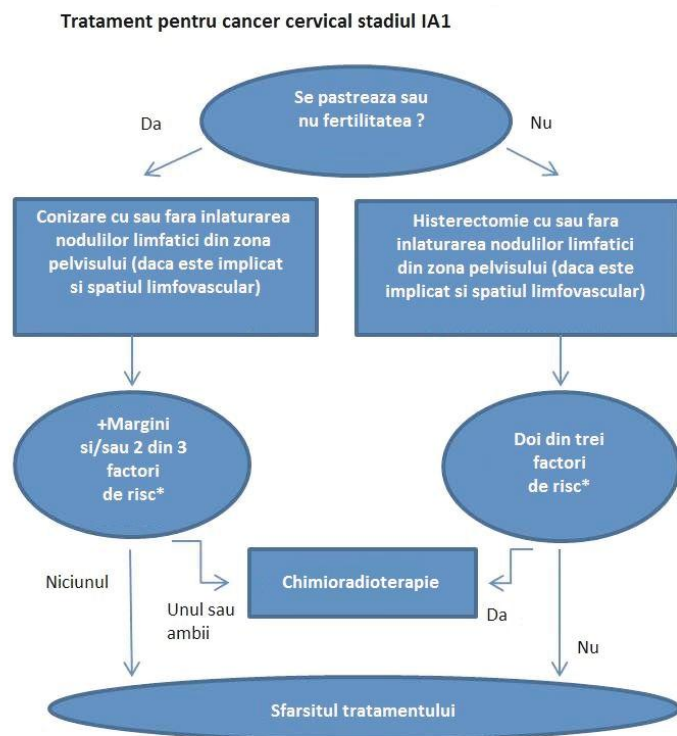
Tratament pentru cancer cervical stadiul IA1

Se pastreaza sau nu fertilitatea ?

Da

Nu

Conizare cu sau fara inlaturarea nodulilor limfatici din zona pelvisului (daca este implicat si spatiul limfovascular)

Histerectomie cu sau fara inlaturarea nodulilor limfatici din zona pelvisului (daca este implicat si spatiul limfovascular)

+Margini si/sau 2 din 3 factori de risc*

Doi din trei factori de risc*

Niciunul

Chimioradioterapie

Unul sau ambii

Da

Nu

Sfarsitul tratamentului